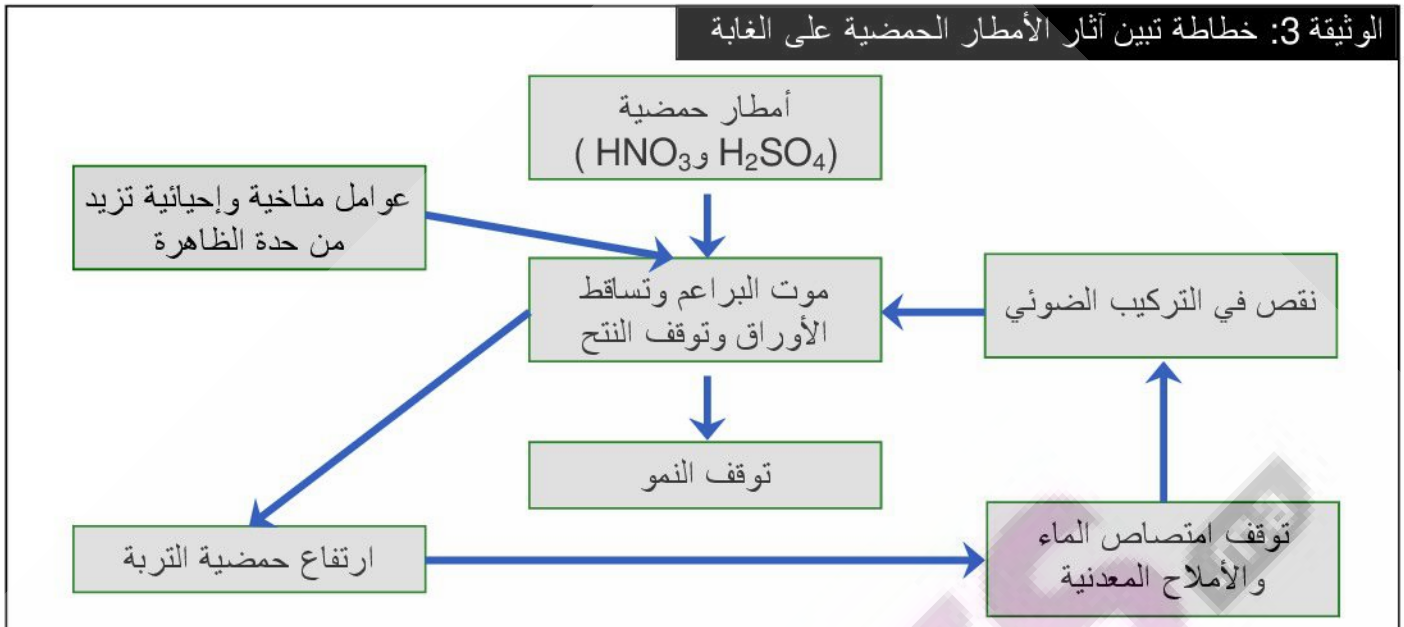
الوثيقة 3: خطاطة تبين آثار الأمطار الحمضية على الغابة

أمطار حمضية ($H_2SO_4$ و$HNO_3$ )

عوامل مناخية وإحيائية تزيد من حدة الظاهرة

موت البراعم وتساقط الأوراق وتوقف النتح

نقص في التركيب الضوئي

توقف النمو

ارتفاع حمضية التربة

توقف امتصاص الماء والأملاح المعدنية